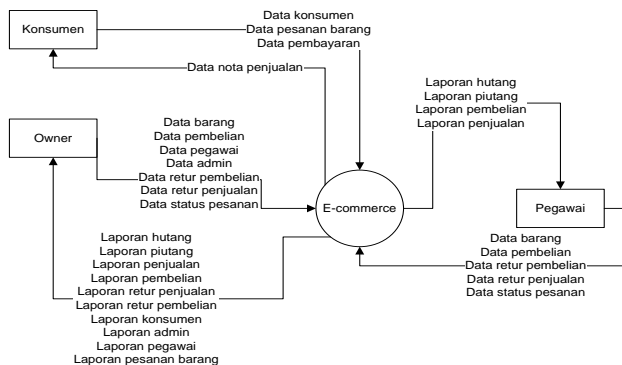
Konsumen

Data konsumen
Data pesanan barang
Data pembayaran

Data nota penjualan

Laporan hutang
Laporan piutang
Laporan pembelian
Laporan penjualan

Owner

Data barang
Data pembelian
Data pegawai
Data admin
Data retur pembelian
Data retur penjualan
Data status pesanan

E-commerce

Pegawai

Laporan hutang
Laporan piutang
Laporan penjualan
Laporan pembelian
Laporan retur penjualan
Laporan retur pembelian
Laporan konsumen
Laporan admin
Laporan pegawai
Laporan pesanan barang

Data barang
Data pembelian
Data retur pembelian
Data retur penjualan
Data status pesanan